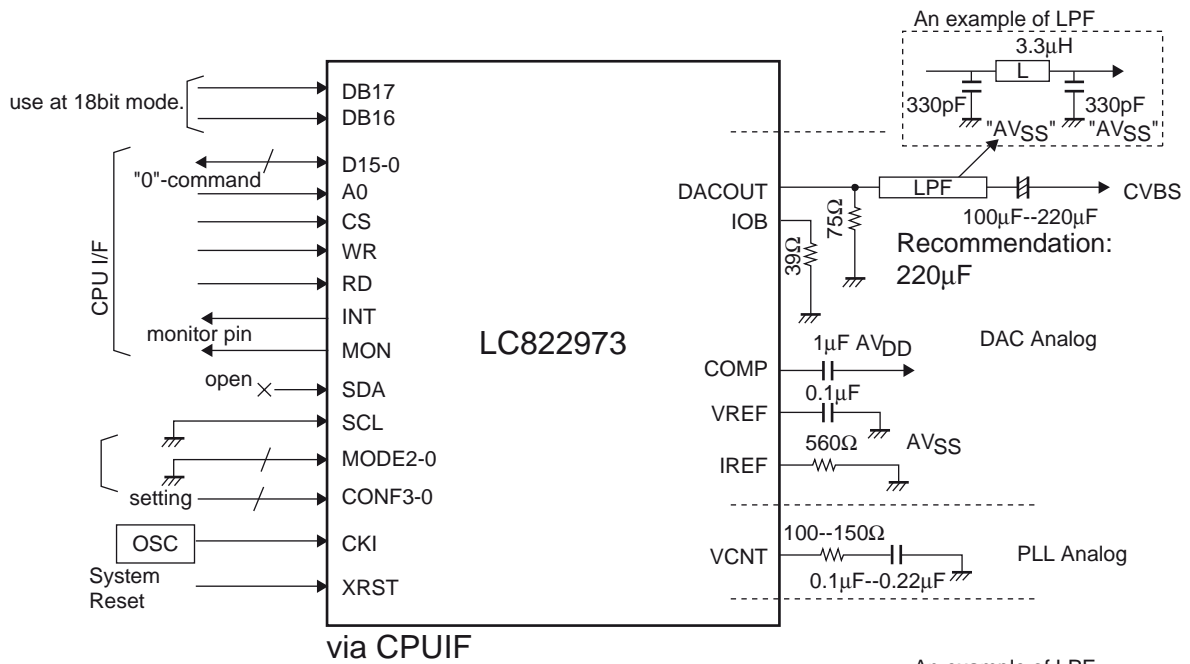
An example of LPF
3.3μH
L
330pF
330pF
"AV$_{SS}$"
"AV$_{SS}$"

use at 18bit mode.
DB17
DB16
D15-0
"0"-command
A0
CS
WR
RD
INT
monitor pin
MON
CPU I/F
open
SDA
SCL
MODE2-0
setting
CONF3-0
OSC
CKI
System Reset
XRST

LC822973

DACOUT
LPF
CVBS
100μF--220μF
IOB
75Ω
39Ω
Recommendation:
220μF
1μF AV$_{DD}$
DAC Analog
COMP
0.1μF
VREF
560Ω
AV$_{SS}$
IREF
100--150Ω
VCNT
PLL Analog
0.1μF--0.22μF

via CPUIF

An example of LPF